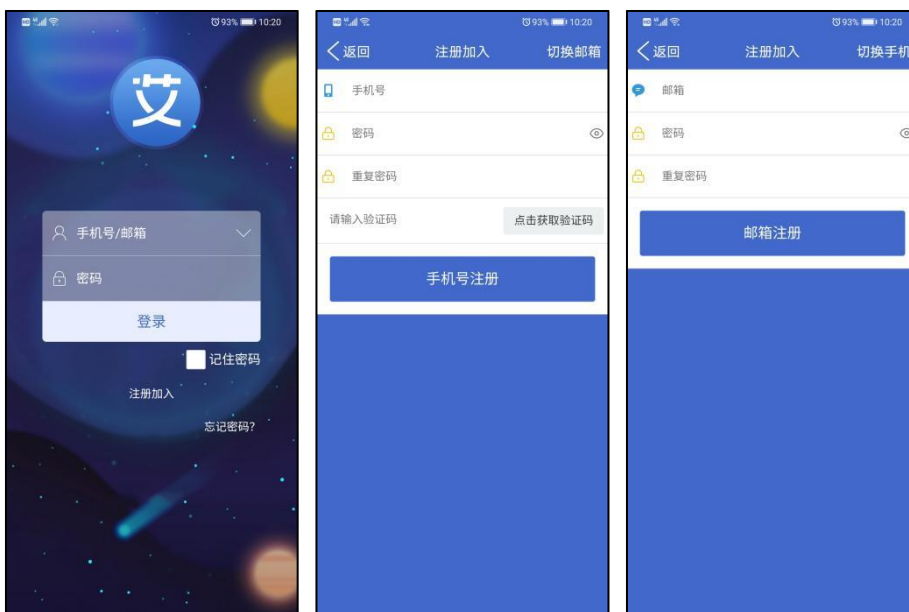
93% 10:20

艾

手机号/邮箱

密码

登录

记住密码

注册加入

忘记密码?

93% 10:20

返回 注册加入 切换邮箱

手机号

密码

重复密码

请输入验证码 点击获取验证码

手机号注册

93% 10:20

返回 注册加入 切换手机

邮箱

密码

重复密码

邮箱注册